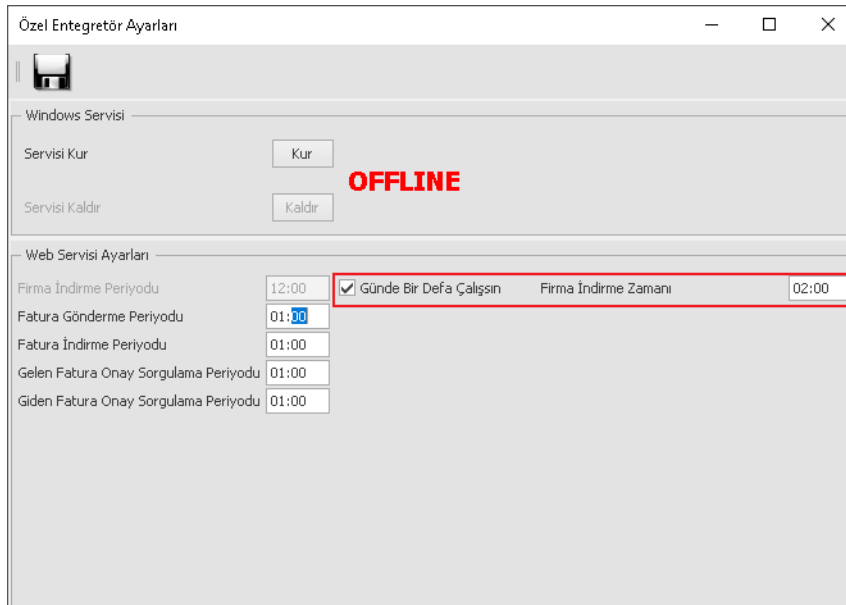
Özel Entegretör Ayarları

Windows Servisi

Servisi Kur
Kur

OFFLINE

Servisi Kaldır
Kaldır

Web Servisi Ayarları

Firma İndirme Periyodu 12:00
Günde Bir Defa Çalışsın
Firma İndirme Zamanı 02:00
Fatura Gönderme Periyodu 01:00
Fatura İndirme Periyodu 01:00
Gelen Fatura Onay Sorgulama Periyodu 01:00
Giden Fatura Onay Sorgulama Periyodu 01:00